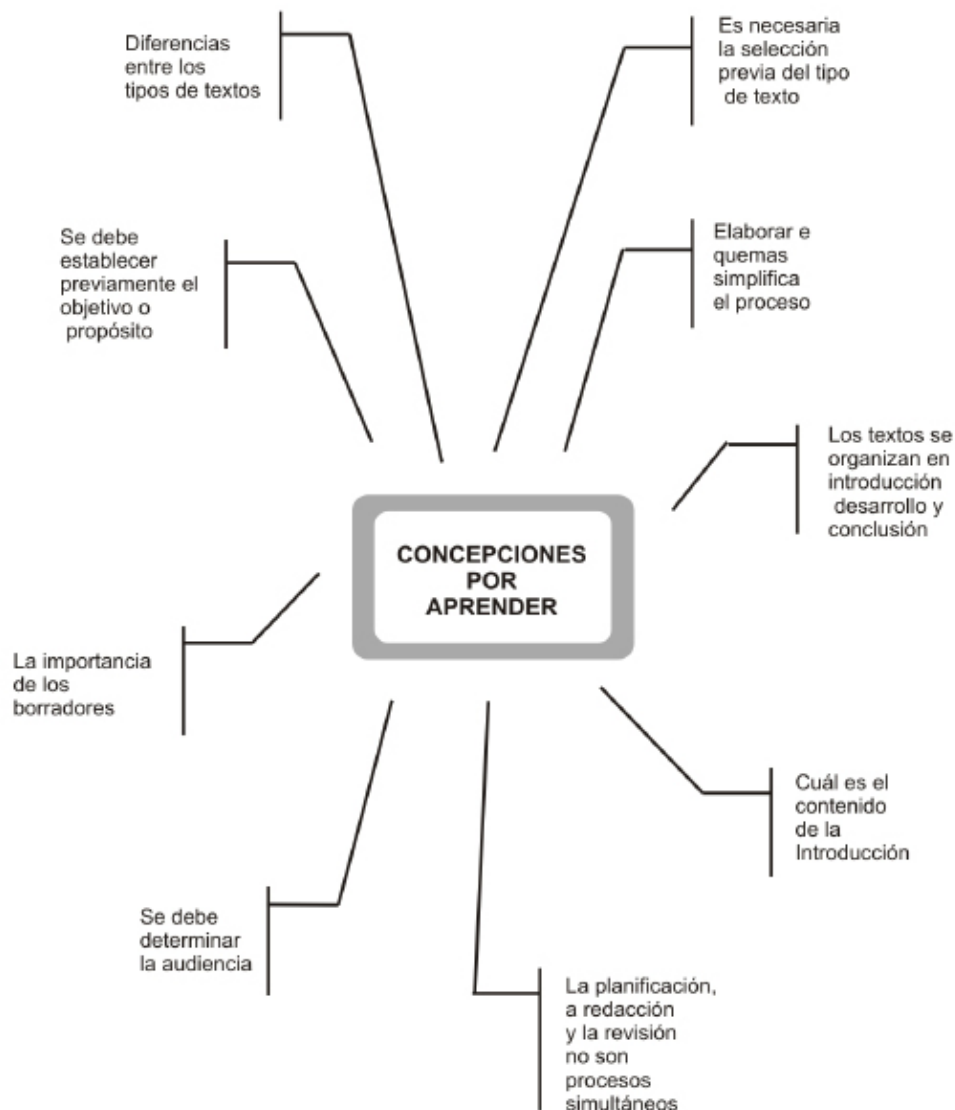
Diferencias entre los tipos de textos

Es necesaria la selección previa del tipo de texto

Se debe establecer previamente el objetivo o propósito

Elaborar e quemas simplifica el proceso

Los textos se organizan en introducción desarrollo y conclusión

CONCEPCIONES POR APRENDER

La importancia de los borradores

Cuál es el contenido de la Introducción

Se debe determinar la audiencia

La planificación, a redacción y la revisión no son procesos simultáneos